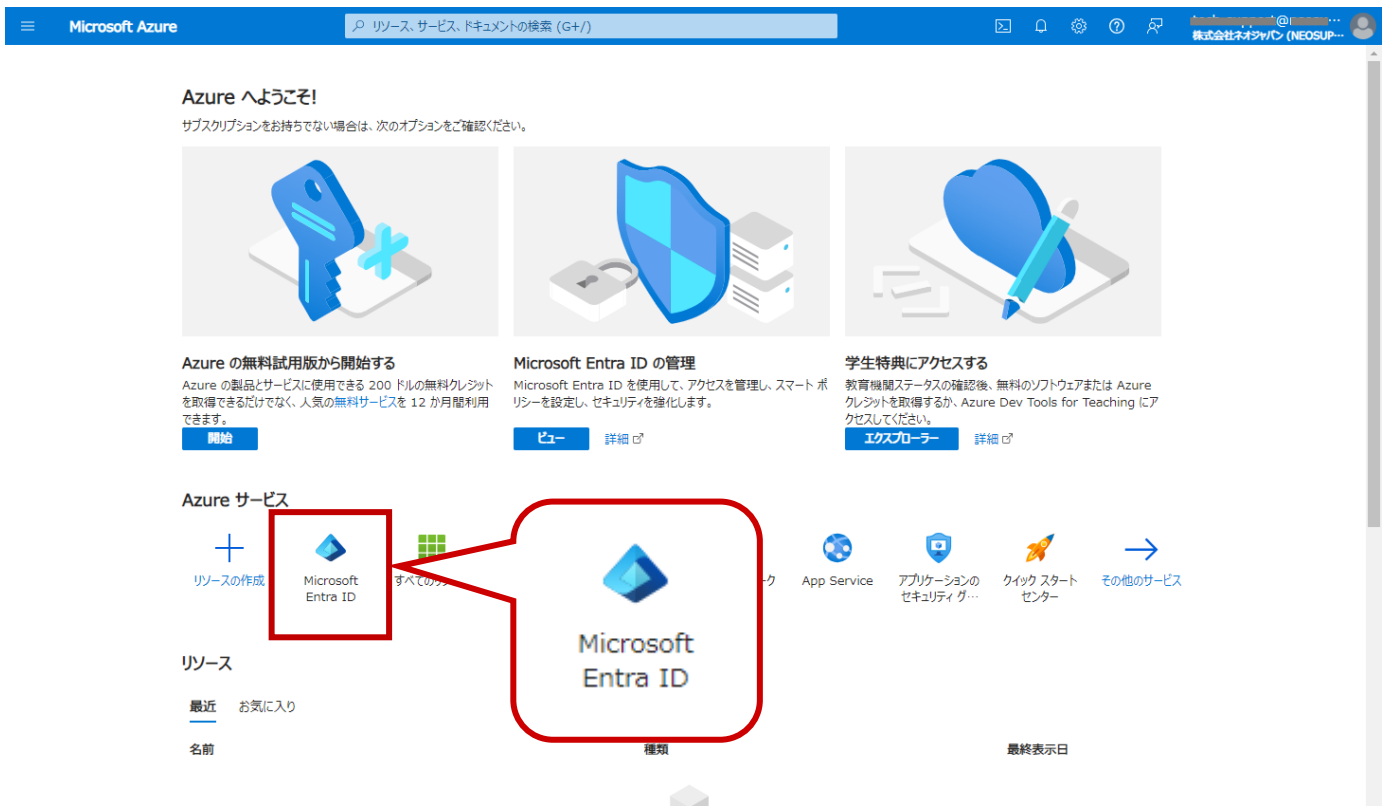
Microsoft Azure

リソース、サービス、ドキュメントの検索 (G+/)

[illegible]@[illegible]…
株式会社ネオジャパン (NEOSUP…

Azure へようこそ!

サブスクリプションをお持ちでない場合は、次のオプションをご確認ください。

Azure の無料試用版から開始する

Azure の製品とサービスに使用できる 200 ドルの無料クレジットを取得できるだけでなく、人気の無料サービスを 12 か月間利用できます。

開始

Microsoft Entra ID の管理

Microsoft Entra ID を使用して、アクセスを管理し、スマート ポリシーを設定し、セキュリティを強化します。

ビュー

詳細

学生特典にアクセスする

教育機関ステータスの確認後、無料のソフトウェアまたは Azure クレジットを取得するか、Azure Dev Tools for Teaching にアクセスしてください。

エクスプローラー

詳細

Azure サービス

リソースの作成

Microsoft Entra ID

すべての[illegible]

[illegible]ーク

App Service

アプリケーションのセキュリティ グ…

クイック スタート センター

その他のサービス

Microsoft Entra ID

リソース

最近

お気に入り

名前

種類

最終表示日